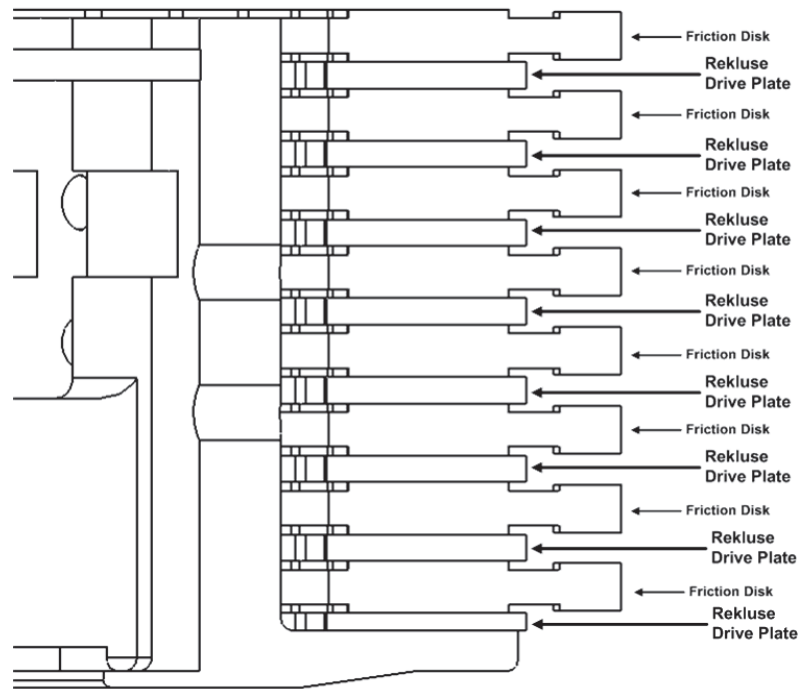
Friction Disk

Rekluse Drive Plate

Friction Disk

Rekluse Drive Plate

Friction Disk

Rekluse Drive Plate

Friction Disk

Rekluse Drive Plate

Friction Disk

Rekluse Drive Plate

Friction Disk

Rekluse Drive Plate

Friction Disk

Rekluse Drive Plate

Friction Disk

Rekluse Drive Plate